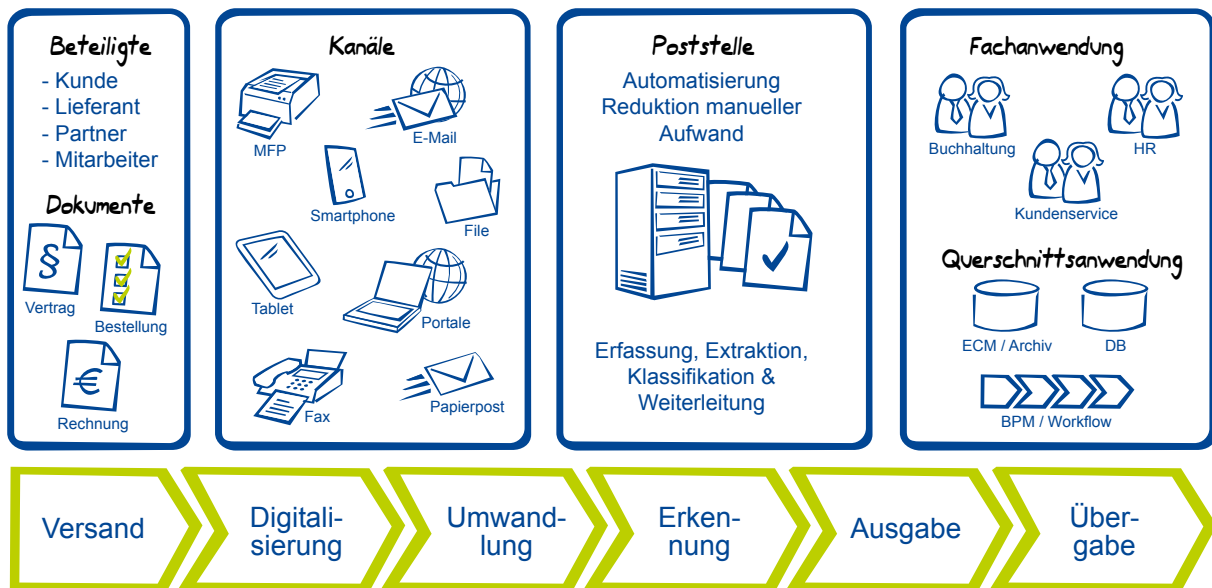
Beteiligte
- Kunde
- Lieferant
- Partner
- Mitarbeiter

Dokumente
Vertrag
Bestellung
Rechnung

Kanäle
MFP
E-Mail
Smartphone
File
Tablet
Portale
Fax
Papierpost

Poststelle
Automatisierung
Reduktion manueller Aufwand

Erfassung, Extraktion, Klassifikation & Weiterleitung

Fachanwendung
Buchhaltung
HR
Kundenservice

Querschnittsanwendung
ECM / Archiv
DB
BPM / Workflow

Versand
Digitalisierung
Umwandlung
Erkennung
Ausgabe
Übergabe